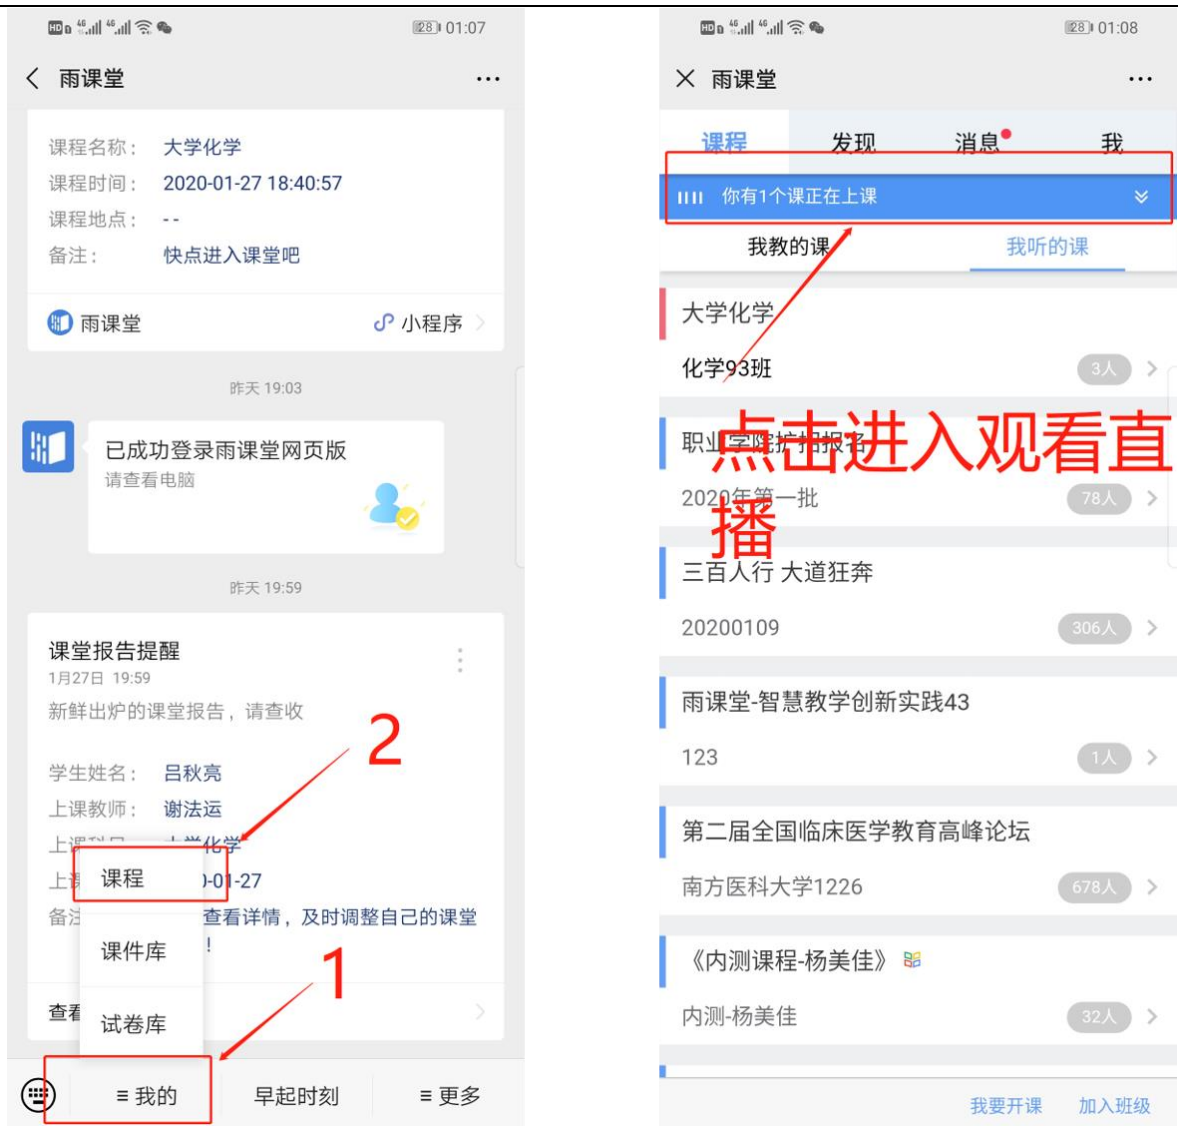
28 01:07

雨课堂 ···

课程名称： 大学化学
课程时间： 2020-01-27 18:40:57
课程地点： - -
备注： 快点进入课堂吧

雨课堂 小程序

昨天 19:03

已成功登录雨课堂网页版
请查看电脑

昨天 19:59

课堂报告提醒
1月27日 19:59
新鲜出炉的课堂报告，请查收

学生姓名： 吕秋亮
上课教师： 谢法运
上课科目 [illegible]学化学
上课 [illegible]0-01-27
备注 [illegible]查看详情，及时调整自己的课堂
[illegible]!

查看

课程
课件库
试卷库

2
1

≡ 我的 早起时刻 ≡ 更多

28 01:08

雨课堂 ···

课程 发现 消息 我

你有1个课正在上课

我教的课 我听的课

大学化学
化学93班 3人

点击进入观看直播

职业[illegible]报名
2020年第一批 78人

三百人行 大道狂奔
20200109 306人

雨课堂-智慧教学创新实践43
123 1人

第二届全国临床医学教育高峰论坛
南方医科大学1226 678人

《内测课程-杨美佳》
内测-杨美佳 32人

我要开课 加入班级